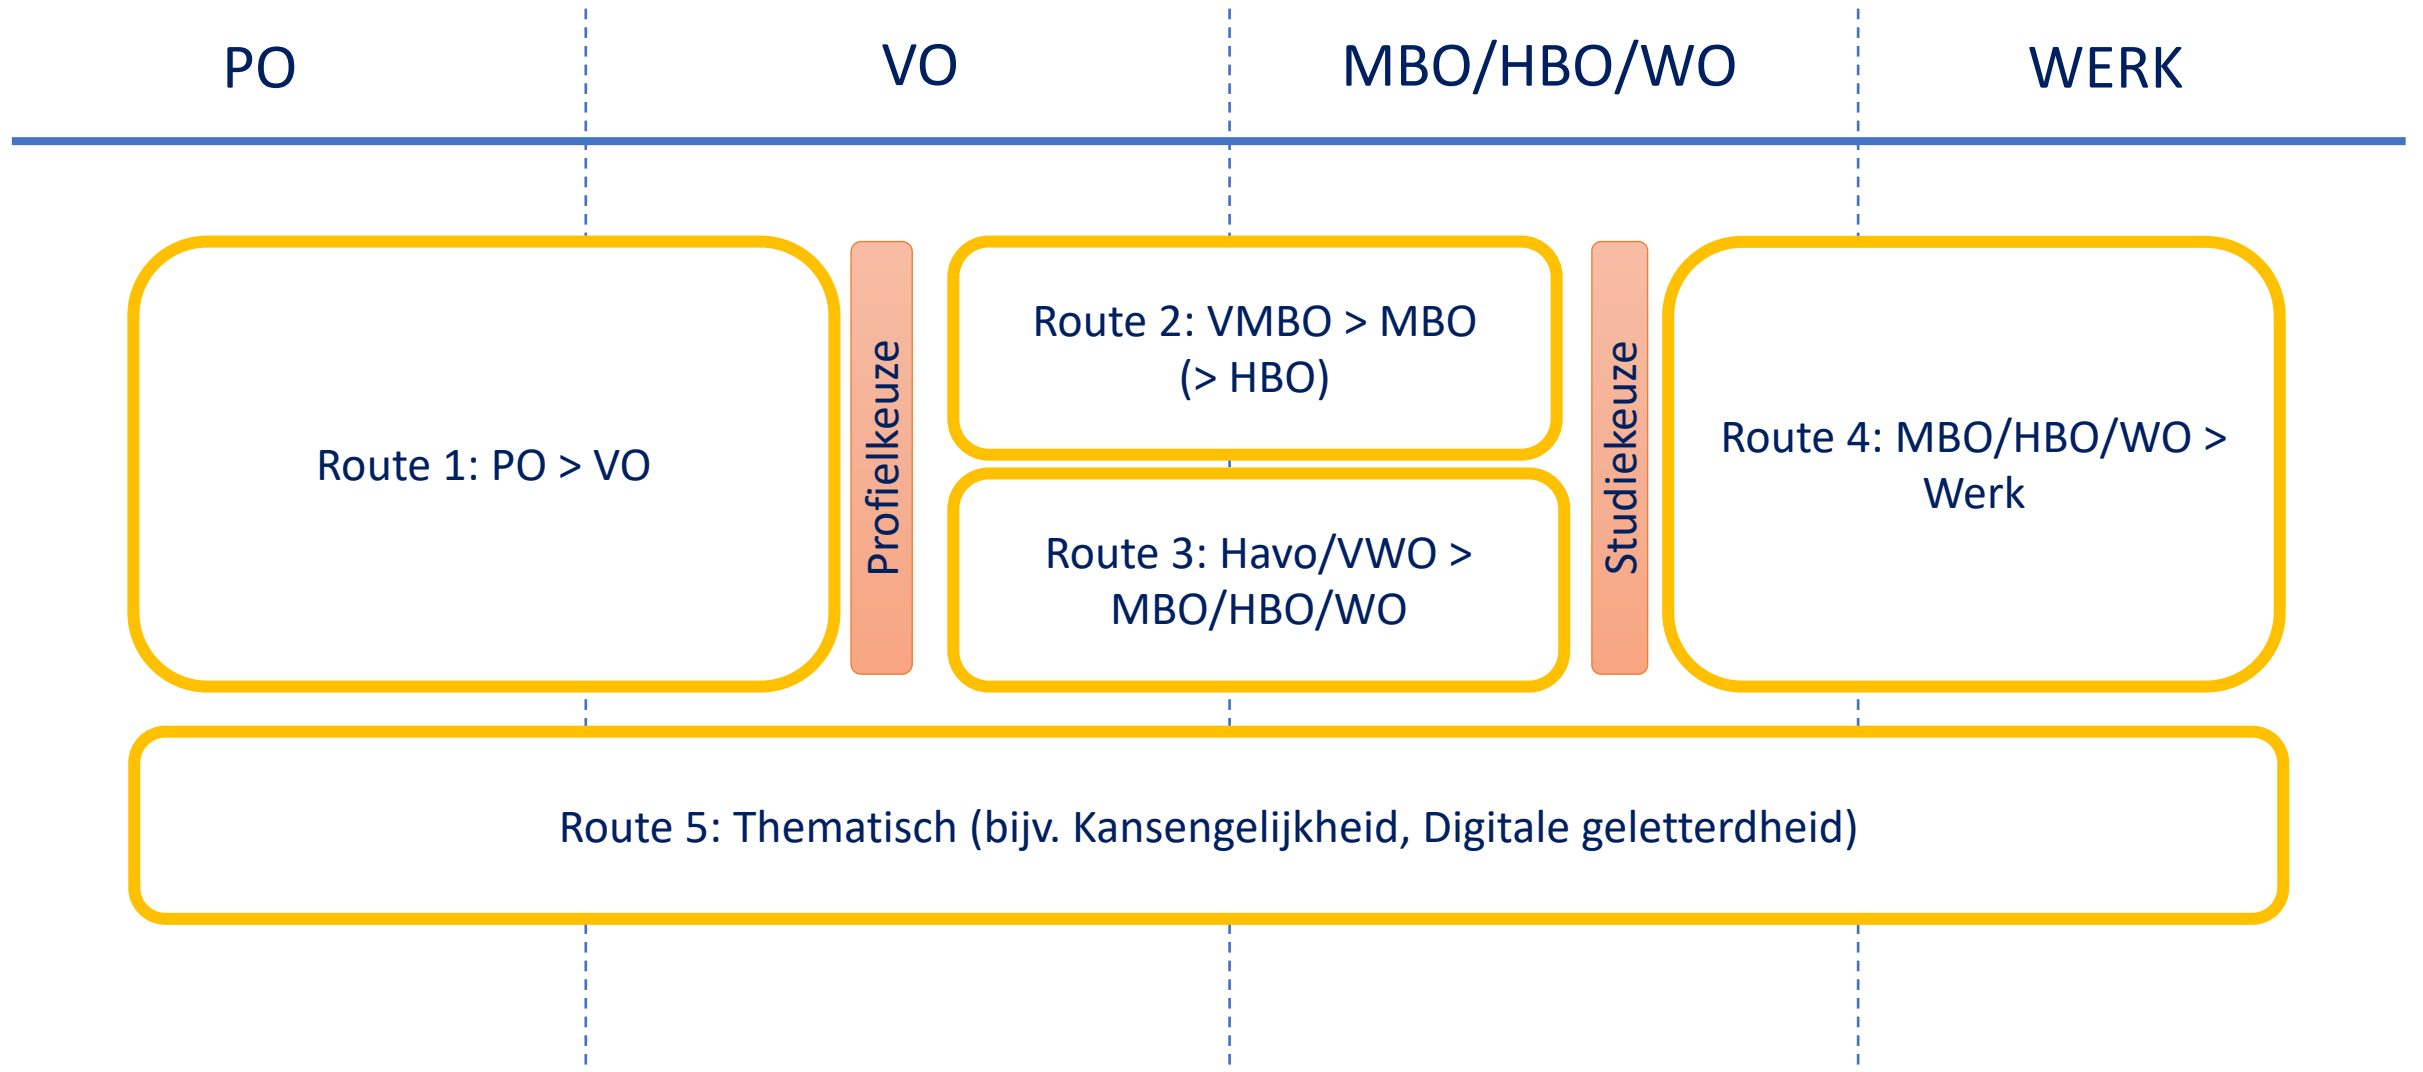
PO VO MBO/HBO/WO WERK

Route 1: PO > VO

Profielkeuze

Route 2: VMBO > MBO (> HBO)

Route 3: Havo/VWO > MBO/HBO/WO

Studiekeuze

Route 4: MBO/HBO/WO > Werk

Route 5: Thematisch (bijv. Kansengelijkheid, Digitale geletterdheid)